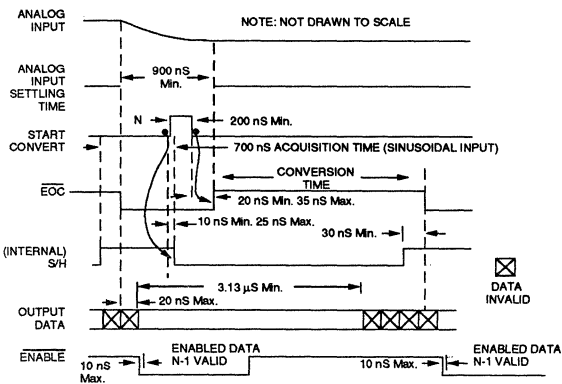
ANALOG INPUT

NOTE: NOT DRAWN TO SCALE

ANALOG INPUT SETTLING TIME

900 nS Min.

N

200 nS Min.

START CONVERT

700 nS ACQUISITION TIME (SINUSOIDAL INPUT)

CONVERSION TIME

$\overline{EOC}$

20 nS Min. 35 nS Max.

10 nS Min. 25 nS Max.

30 nS Min.

(INTERNAL) S/H

3.13 µS Min.

20 nS Max.

DATA INVALID

OUTPUT DATA

$\overline{ENABLE}$

10 nS Max.

ENABLED DATA N-1 VALID

10 nS Max.

ENABLED DATA N-1 VALID